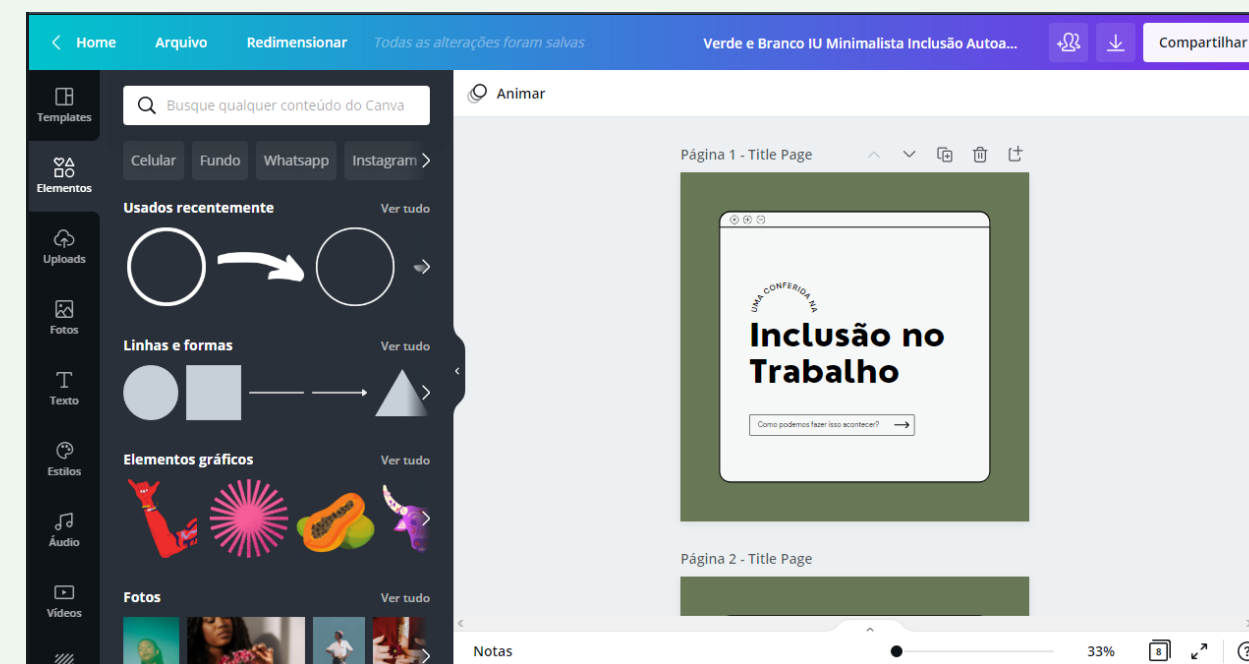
Home Arquivo Redimensionar Todas as alterações foram salvas Verde e Branco IU Minimalista Inclusão Autoa... Compartilhar

Templates
Elementos
Uploads
Fotos
Texto
Estilos
Áudio
Vídeos

Busque qualquer conteúdo do Canva

Celular Fundo Whatsapp Instagram

Usados recentemente Ver tudo

Linhas e formas Ver tudo

Elementos gráficos Ver tudo

Fotos Ver tudo

Animar

Página 1 - Title Page

UMA CONFERIDA NA

Inclusão no Trabalho

Como podemos fazer isso acontecer?

Página 2 - Title Page

Notas 33% 8